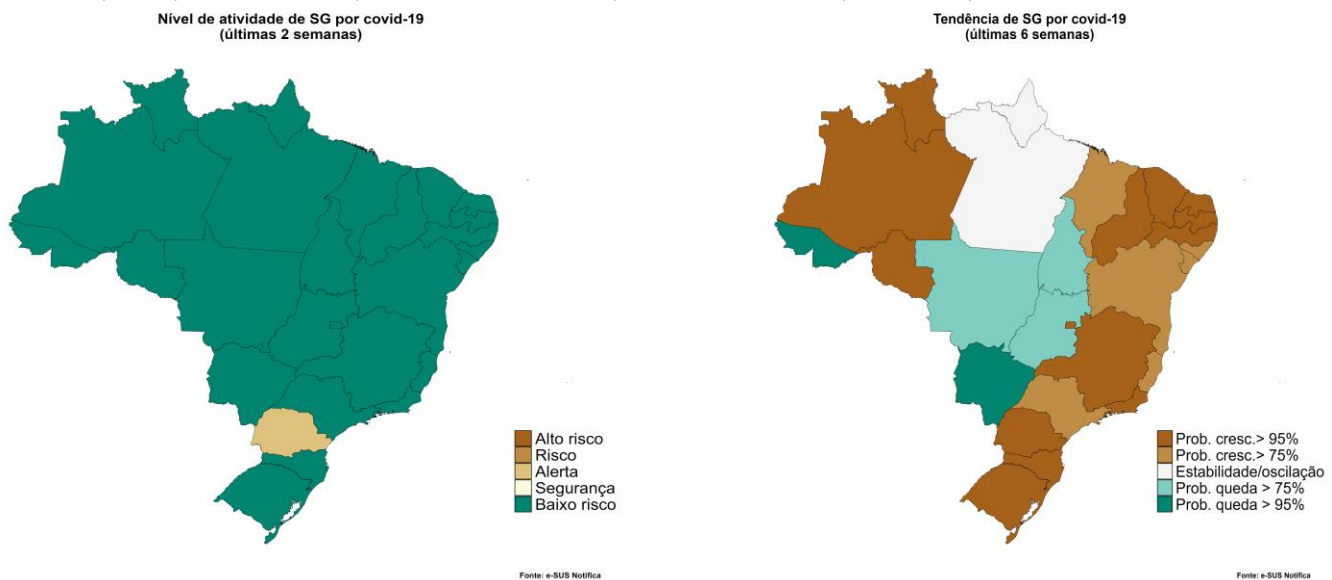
Nível de atividade de SG por covid-19
(últimas 2 semanas)

Alto risco
Risco
Alerta
Segurança
Baixo risco

Fonte: e-SUS Notifica

Tendência de SG por covid-19
(últimas 6 semanas)

Prob. cresc.> 95%
Prob. cresc.> 75%
Estabilidade/oscilação
Prob. queda > 75%
Prob. queda > 95%

Fonte: e-SUS Notifica